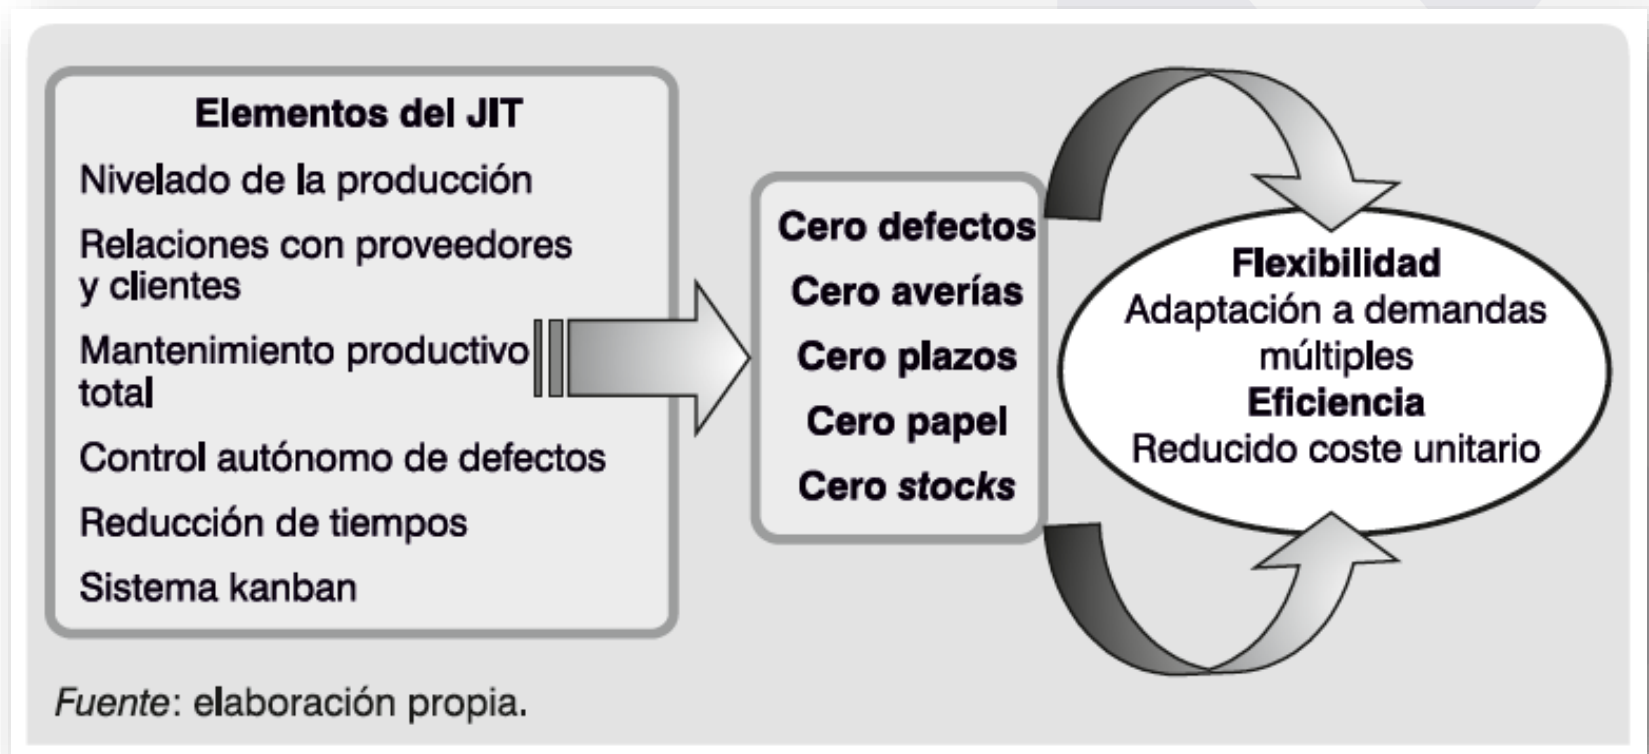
Elementos del JIT

Nivelado de la producción

Relaciones con proveedores y clientes

Mantenimiento productivo total

Control autónomo de defectos

Reducción de tiempos

Sistema kanban

Cero defectos

Cero averías

Cero plazos

Cero papel

Cero stocks

Flexibilidad

Adaptación a demandas múltiples

Eficiencia

Reducido coste unitario

Fuente: elaboración propia.